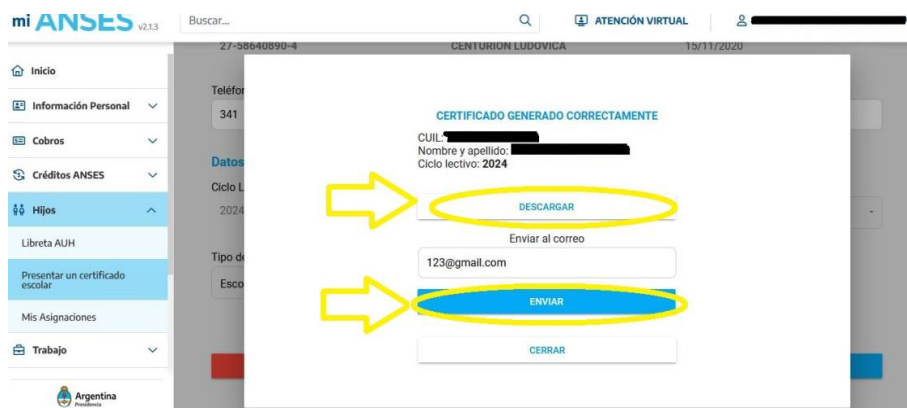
mi ANSES v2.1.3

Buscar...

ATENCIÓN VIRTUAL

27-58640890-4 CENTURION LUDOVICA 15/11/2020

Inicio

Información Personal

Cobros

Créditos ANSES

Hijos

Libreta AUH

Presentar un certificado escolar

Mis Asignaciones

Trabajo

Argentina Presidencia

Teléfo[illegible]

341

Datos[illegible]

Ciclo L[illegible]

2024

Tipo de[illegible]

Esco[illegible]

CERTIFICADO GENERADO CORRECTAMENTE

CUIL:

Nombre y apellido:

Ciclo lectivo: 2024

DESCARGAR

Enviar al correo

123@gmail.com

ENVIAR

CERRAR